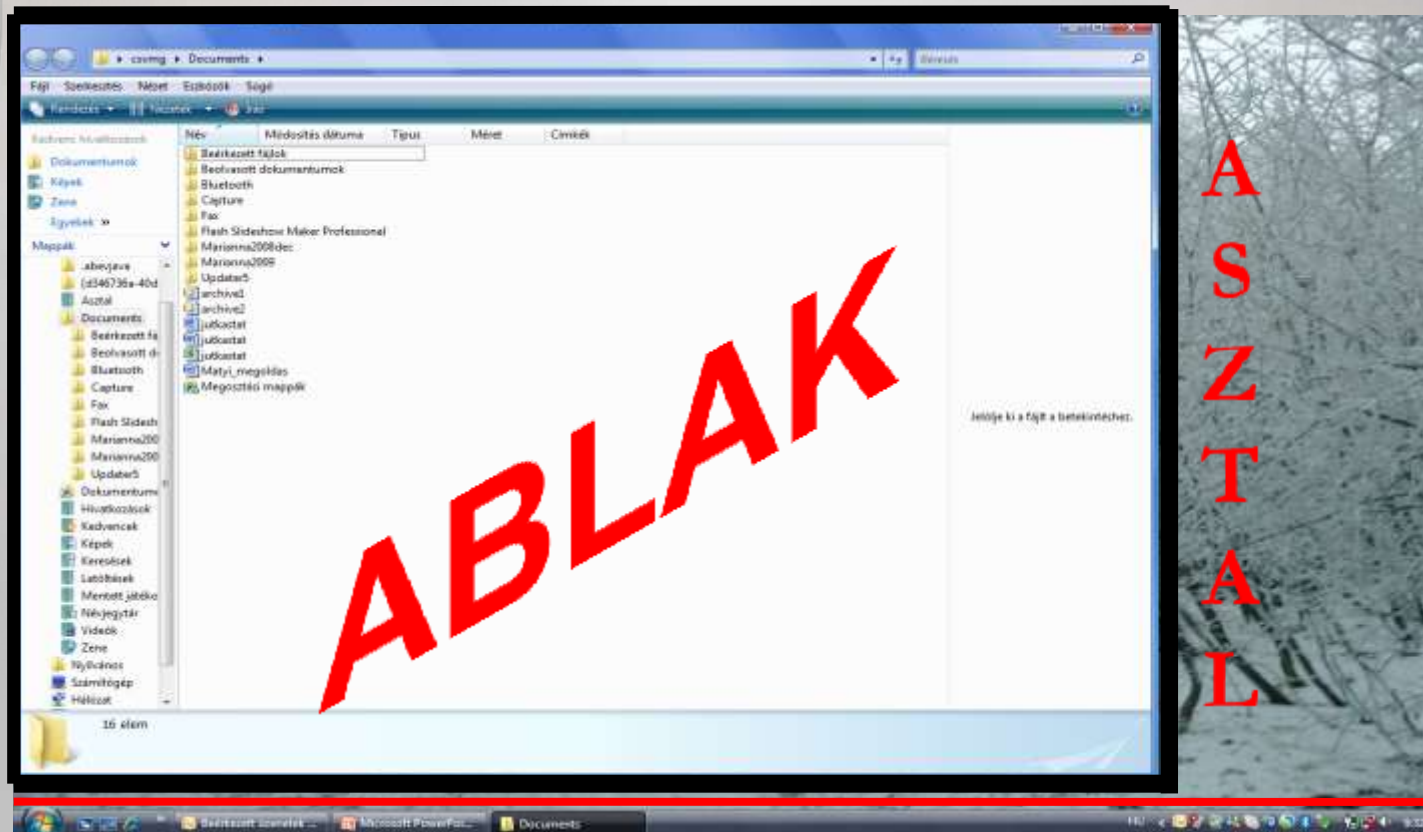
▸ csvmg ▸ Documents ▸

Keresés

Fájl Szerkesztés Nézet Eszközök Súgó

Rendezés ▾ Nézetek ▾ Írás

Kedvenc hivatkozások

Dokumentumok

Képek

Zene

Egyebek »

Mappák

.abevjava

{d346736a-40d

Asztal

Documents

Beérkezett fá

Beolvasott d

Bluetooth

Capture

Fax

Flash Slidesh

Marianna200

Marianna200

Updater5

Dokumentumo

Hivatkozások

Kedvencek

Képek

Keresések

Letöltések

Mentett játéko

Névjegytár

Videók

Zene

Nyilvános

Számítógép

Hálózat

| Név | Módosítás dátuma | Típus | Méret | Címkék |
|---|---|---|---|---|

Beérkezett fájlok

Beolvasott dokumentumok

Bluetooth

Capture

Fax

Flash Slideshow Maker Professional

Marianna2008dec

Marianna2009

Updater5

archive1

archive2

jutkastat

jutkastat

jutkastat

Matyi_megoldas

Megosztási mappák

Jelölje ki a fájlt a betekintéshez.

16 elem

ABLAK

A S Z T A L

Beérkezett üzenetek ...

Microsoft PowerPoi...

Documents

HU